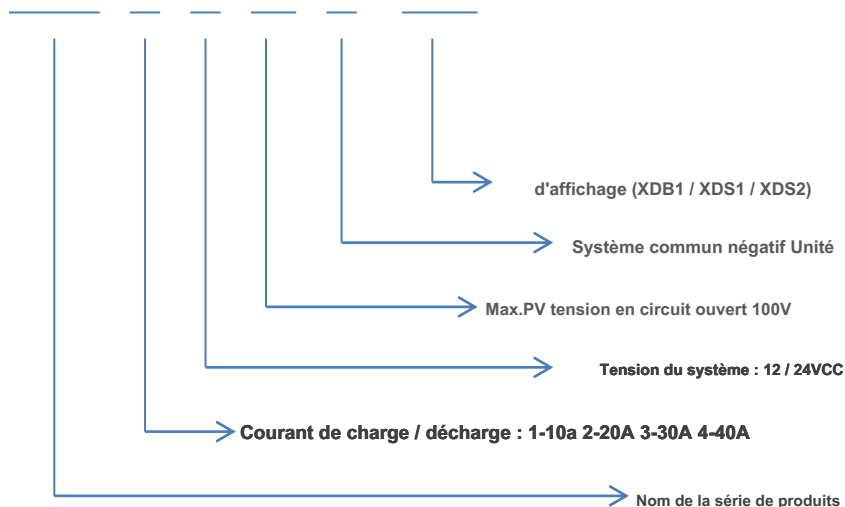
d'affichage (XDB1 / XDS1 / XDS2)

Système commun négatif Unité

Max.PV tension en circuit ouvert 100V

Tension du système : 12 / 24VCC

Courant de charge / décharge : 1-10a 2-20A 3-30A 4-40A

Nom de la série de produits